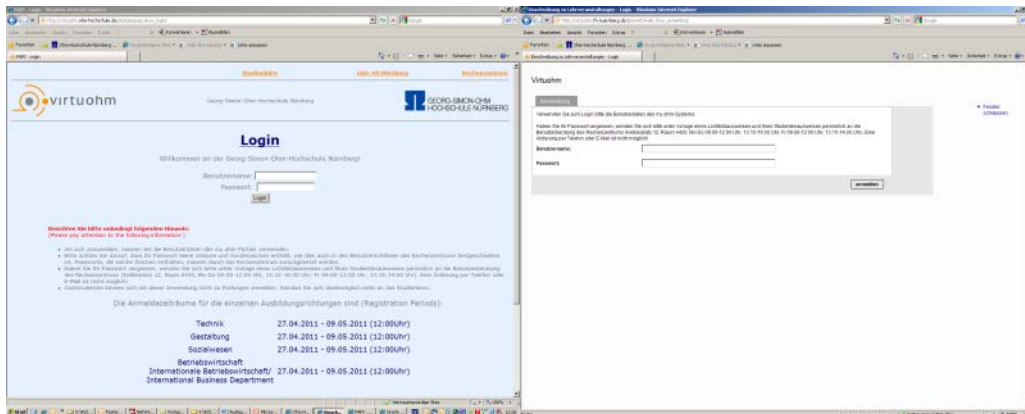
virtuohm

Georg-Simon-Ohm-Hochschule Nürnberg

GEORG-SIMON-OHM HOCHSCHULE NÜRNBERG

Login

Willkommen an der Georg-Simon-Ohm Hochschule Nürnberg!

Benutzername:

Passwort:

Login

Beachten Sie bitte unbedingt folgende Hinweise:
(Please pay attention to the following information:)

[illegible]

Die Anmeldezeiträume für die einzelnen Ausbildungsrichtungen sind (Registration Periods):

| | |
|---|---|
| Technik | 27.04.2011 - 09.05.2011 (12:00Uhr) |
| Gestaltung | 27.04.2011 - 09.05.2011 (12:00Uhr) |
| Sozialwesen | 27.04.2011 - 09.05.2011 (12:00Uhr) |
| Betriebswirtschaft Internationale Betriebswirtschaft/ International Business Department | 27.04.2011 - 09.05.2011 (12:00Uhr) |

Virtuohm

Anmeldung

Verwenden Sie zum Login bitte die Benutzerdaten des my.ohm-Systems.

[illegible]

Benutzername:

Passwort:

anmelden

Fenster schließen